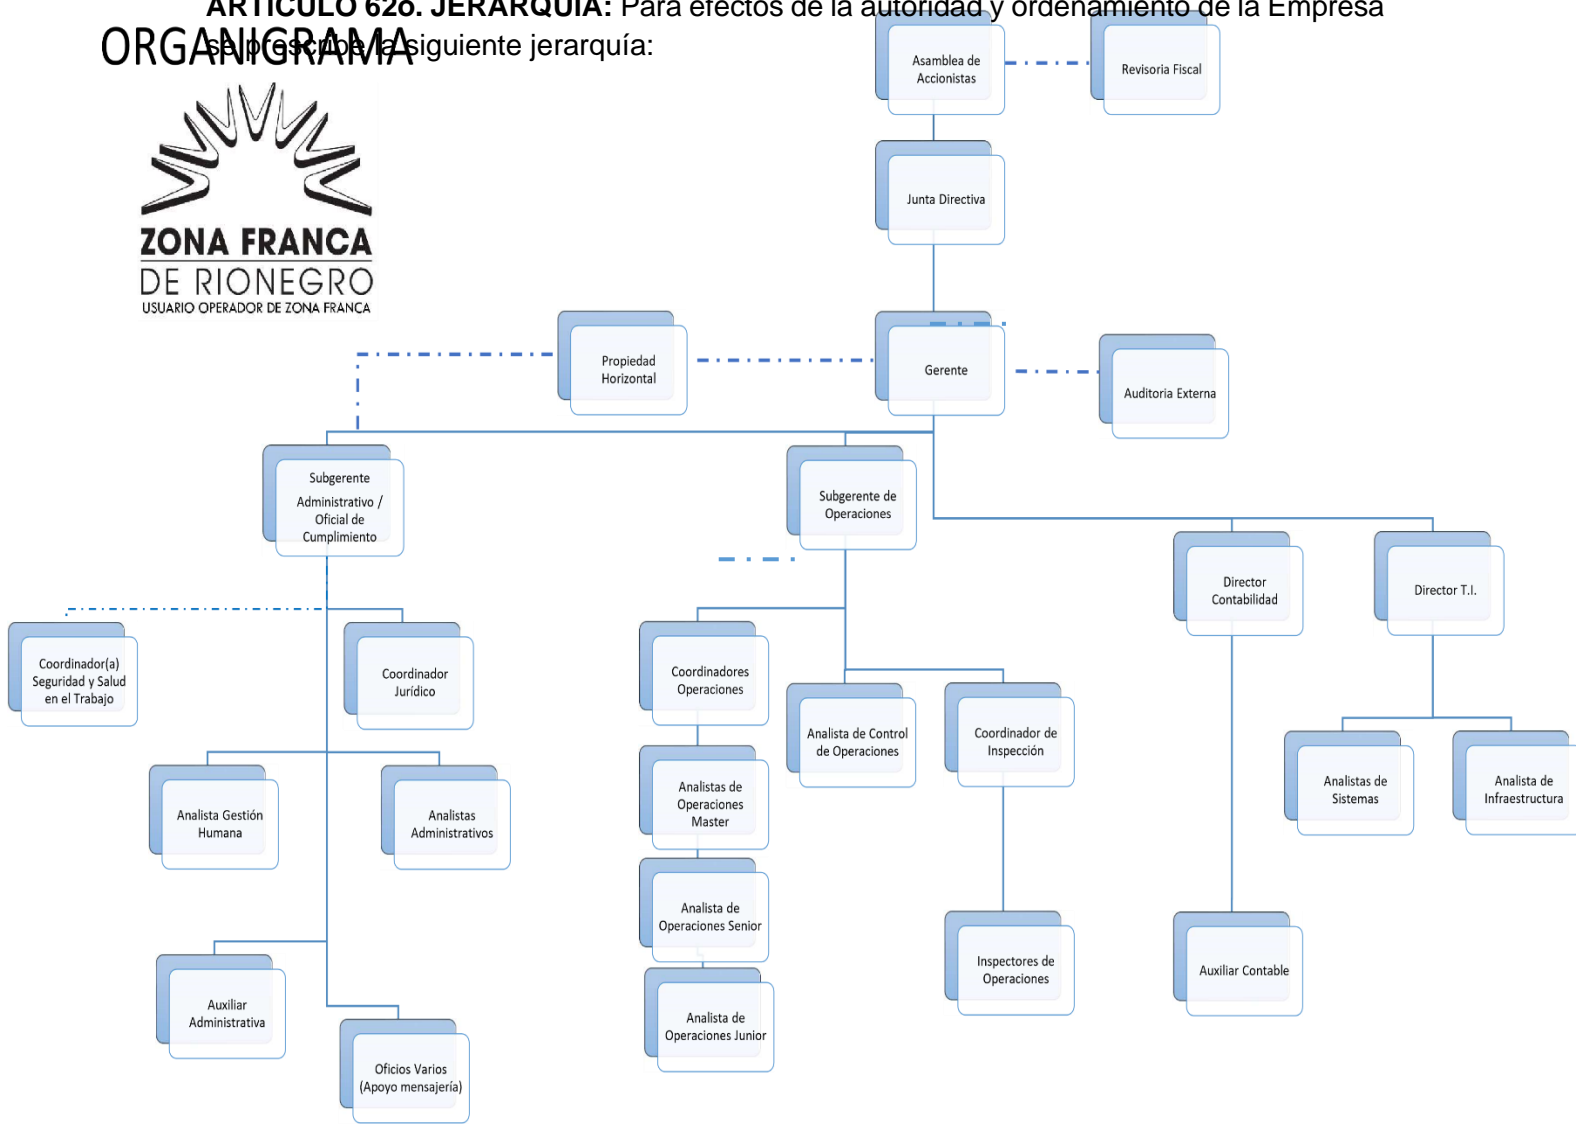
**ARTICULO 62o. JERARQUIA:** Para efectos de la autoridad y ordenamiento de la Empresa se prescribe la siguiente jerarquía:

ORGANIGRAMA

ZONA FRANCA
DE RIONEGRO
USUARIO OPERADOR DE ZONA FRANCA

Asamblea de Accionistas

Revisoria Fiscal

Junta Directiva

Propiedad Horizontal

Gerente

Auditoria Externa

Subgerente Administrativo / Oficial de Cumplimiento

Subgerente de Operaciones

Director Contabilidad

Director T.I.

Coordinador(a) Seguridad y Salud en el Trabajo

Coordinador Jurídico

Coordinadores Operaciones

Analista de Control de Operaciones

Coordinador de Inspección

Analistas de Sistemas

Analista de Infraestructura

Analista Gestión Humana

Analistas Administrativos

Analistas de Operaciones Master

Analista de Operaciones Senior

Analista de Operaciones Junior

Inspectores de Operaciones

Auxiliar Contable

Auxiliar Administrativa

Oficios Varios (Apoyo mensajería)